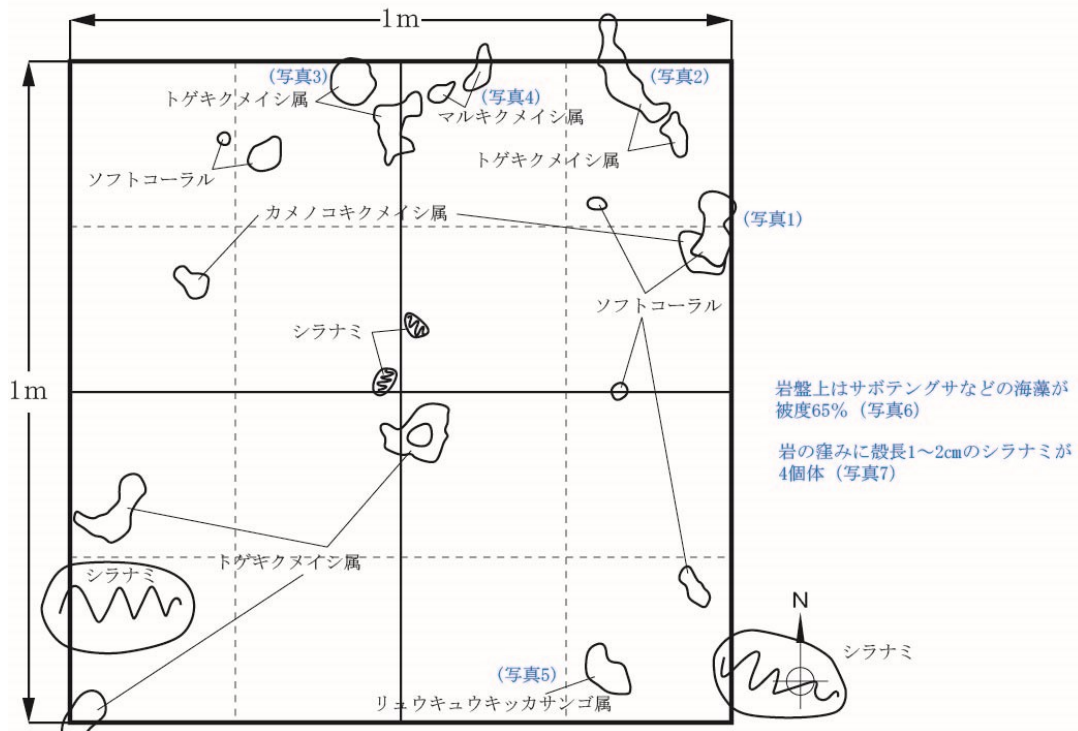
1m

(写真3)

トゲキクメイシ属

(写真4)

マルキクメイシ属

(写真2)

トゲキクメイシ属

ソフトコーラル

カメノコキクメイシ属

(写真1)

ソフトコーラル

シラナミ

1m

岩盤上はサボテングサなどの海藻が被度65%(写真6)

岩の窪みに殻長1~2㎝のシラナミが4個体(写真7)

トゲキクメイシ属

シラナミ

N

シラナミ

(写真5)

リュウキュウキッカサンゴ属